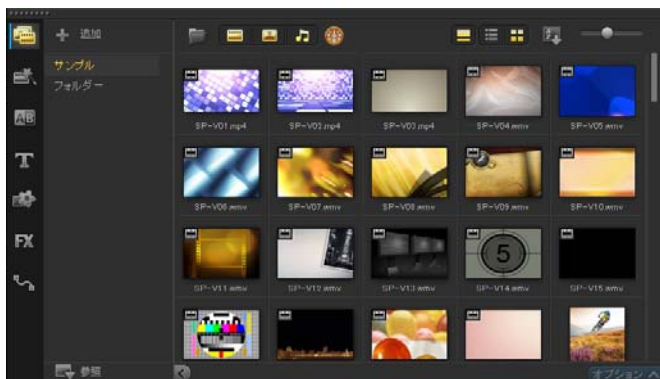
追加

サンプル
フォルダー

AB

T

FX

SP-V01.mp4
SP-V02.mp4
SP-V03.mp4
SP-V04.wmv
SP-V05.wmv
SP-V06.wmv
SP-V07.wmv
SP-V08.wmv
SP-V09.wmv
SP-V10.wmv
SP-V11.wmv
SP-V12.wmv
SP-V13.wmv
SP-V14.wmv
SP-V15.wmv

5

参照
オプション